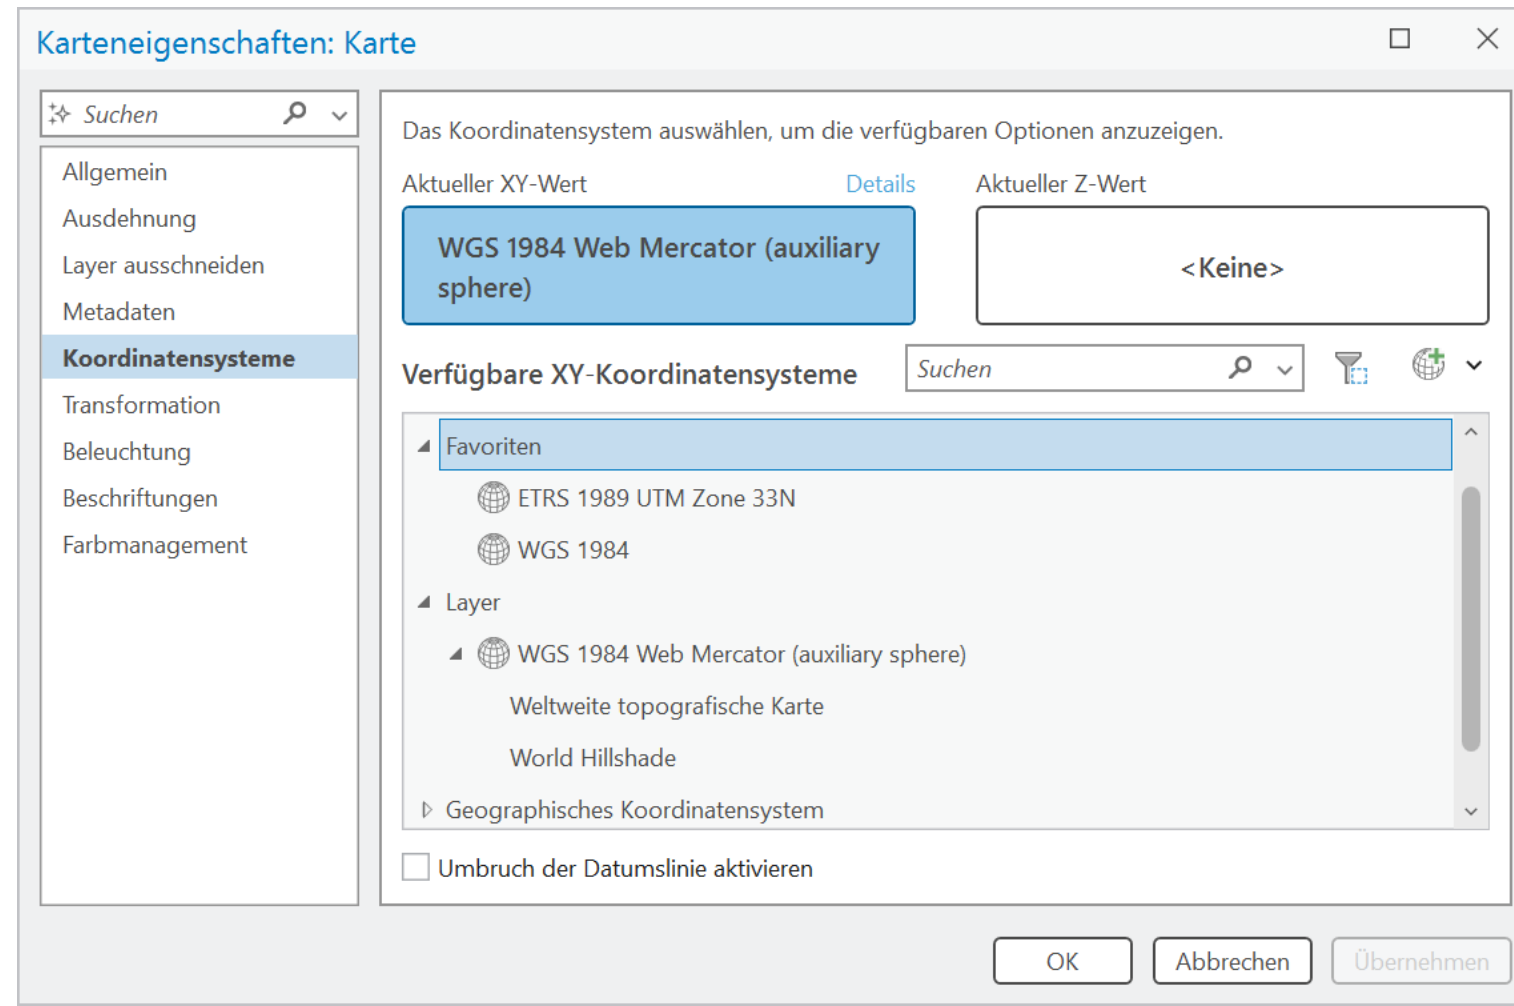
Karteneigenschaften: Karte

Suchen

Allgemein
Ausdehnung
Layer ausschneiden
Metadaten
Koordinatensysteme
Transformation
Beleuchtung
Beschriftungen
Farbmanagement

Das Koordinatensystem auswählen, um die verfügbaren Optionen anzuzeigen.

Aktueller XY-Wert
Details
WGS 1984 Web Mercator (auxiliary sphere)

Aktueller Z-Wert
<Keine>

Verfügbare XY-Koordinatensysteme
Suchen

Favoriten
ETRS 1989 UTM Zone 33N
WGS 1984
Layer
WGS 1984 Web Mercator (auxiliary sphere)
Weltweite topografische Karte
World Hillshade
Geographisches Koordinatensystem

Umbruch der Datumslinie aktivieren

OK
Abbrechen
Übernehmen